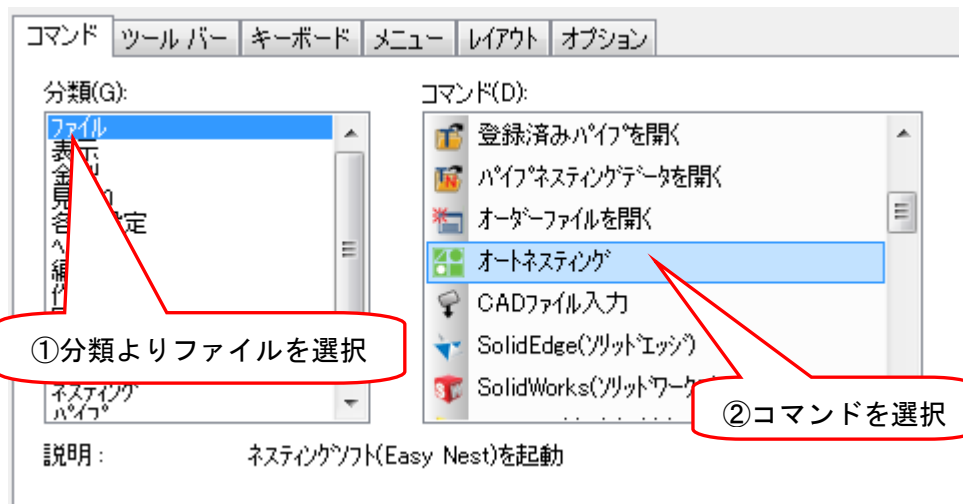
コマンド | ツール バー | キーボード | メニュー | レイアウト | オプション

分類(G):

ファイル
表示
全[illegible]
見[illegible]
各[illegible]定
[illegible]
編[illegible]
作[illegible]
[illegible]
ネスティング
パイプ

コマンド(D):

登録済みパイプを開く
パイプネスティングデータを開く
オーダーファイルを開く
オートネスティング
CADファイル入力
SolidEdge(ソリッドエッジ)
SolidWorks(ソリッドワーク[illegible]

①分類よりファイルを選択

②コマンドを選択

説明：　ネスティングソフト(Easy Nest)を起動